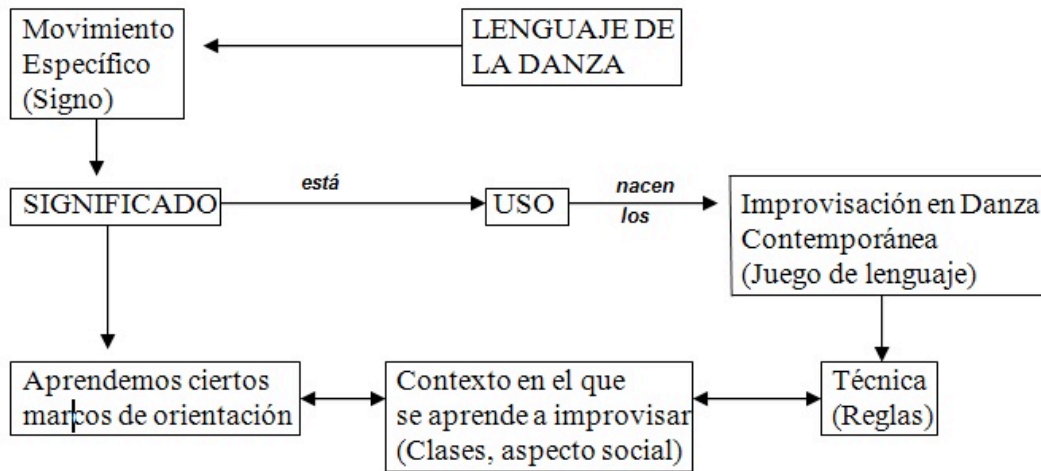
LENGUAJE DE LA DANZA

Movimiento Específico (Signo)

SIGNIFICADO

está

USO

nacen

los

Improvisación en Danza Contemporánea (Juego de lenguaje)

Aprendemos ciertos marcos de orientación

Contexto en el que se aprende a improvisar (Clases, aspecto social)

Técnica (Reglas)